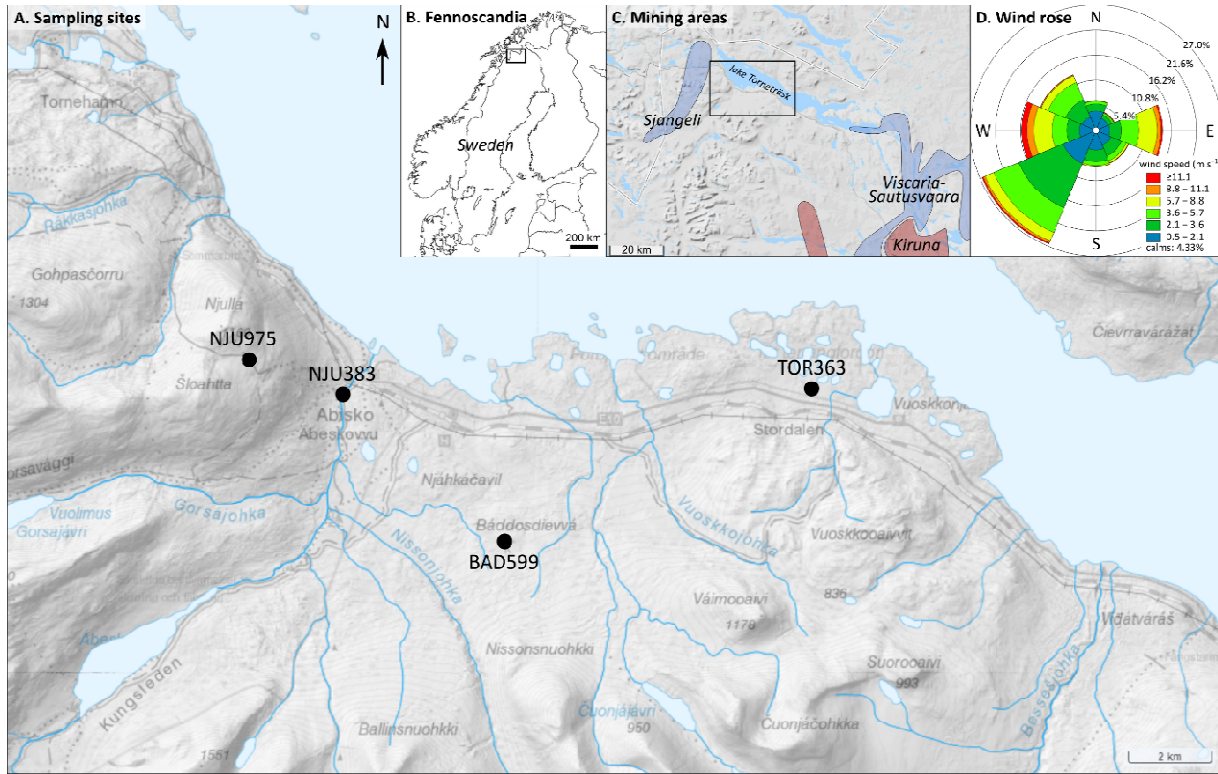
A. Sampling sites

N

B. Fennoscandia

Sweden

200 km

C. Mining areas

Lake Torneträsk

Sjangeli

Viscaria-Sautusvaara

Kiruna

20 km

D. Wind rose

N

27.0%

21.6%

16.2%

10.8%

5.4%

W

E

S

wind speed (m s⁻¹)

≥11.1

8.8 – 11.1

5.7 – 8.8

3.6 – 5.7

2.1 – 3.6

0.5 – 2.1

calms: 4.33%

Tornehamn

Rákkasjohka

Gohpasčorru

1304

Njullá

NJU975

Šloahtta

NJU383

Abisko

Ábeskovvu

Gorsavággi

Vuolimus Gorsajávri

Gorsajohka

Nissonjohka

Njáhkačavil

Báddosdievvá

BAD599

Kungsleden

Ballinsnuohkki

1551

Nissonsnuohkki

Čuonjájávri

950

TOR363

Stordalen

E10

Vuoskkojohka

Vuoskkooaivvit

836

Váimooaivi

1178

Suorooaivi

993

Čuonjáčohkka

Vuoskkonjávri

Čievrraváražat

Vidátváráš

Bessesjohka

2 km